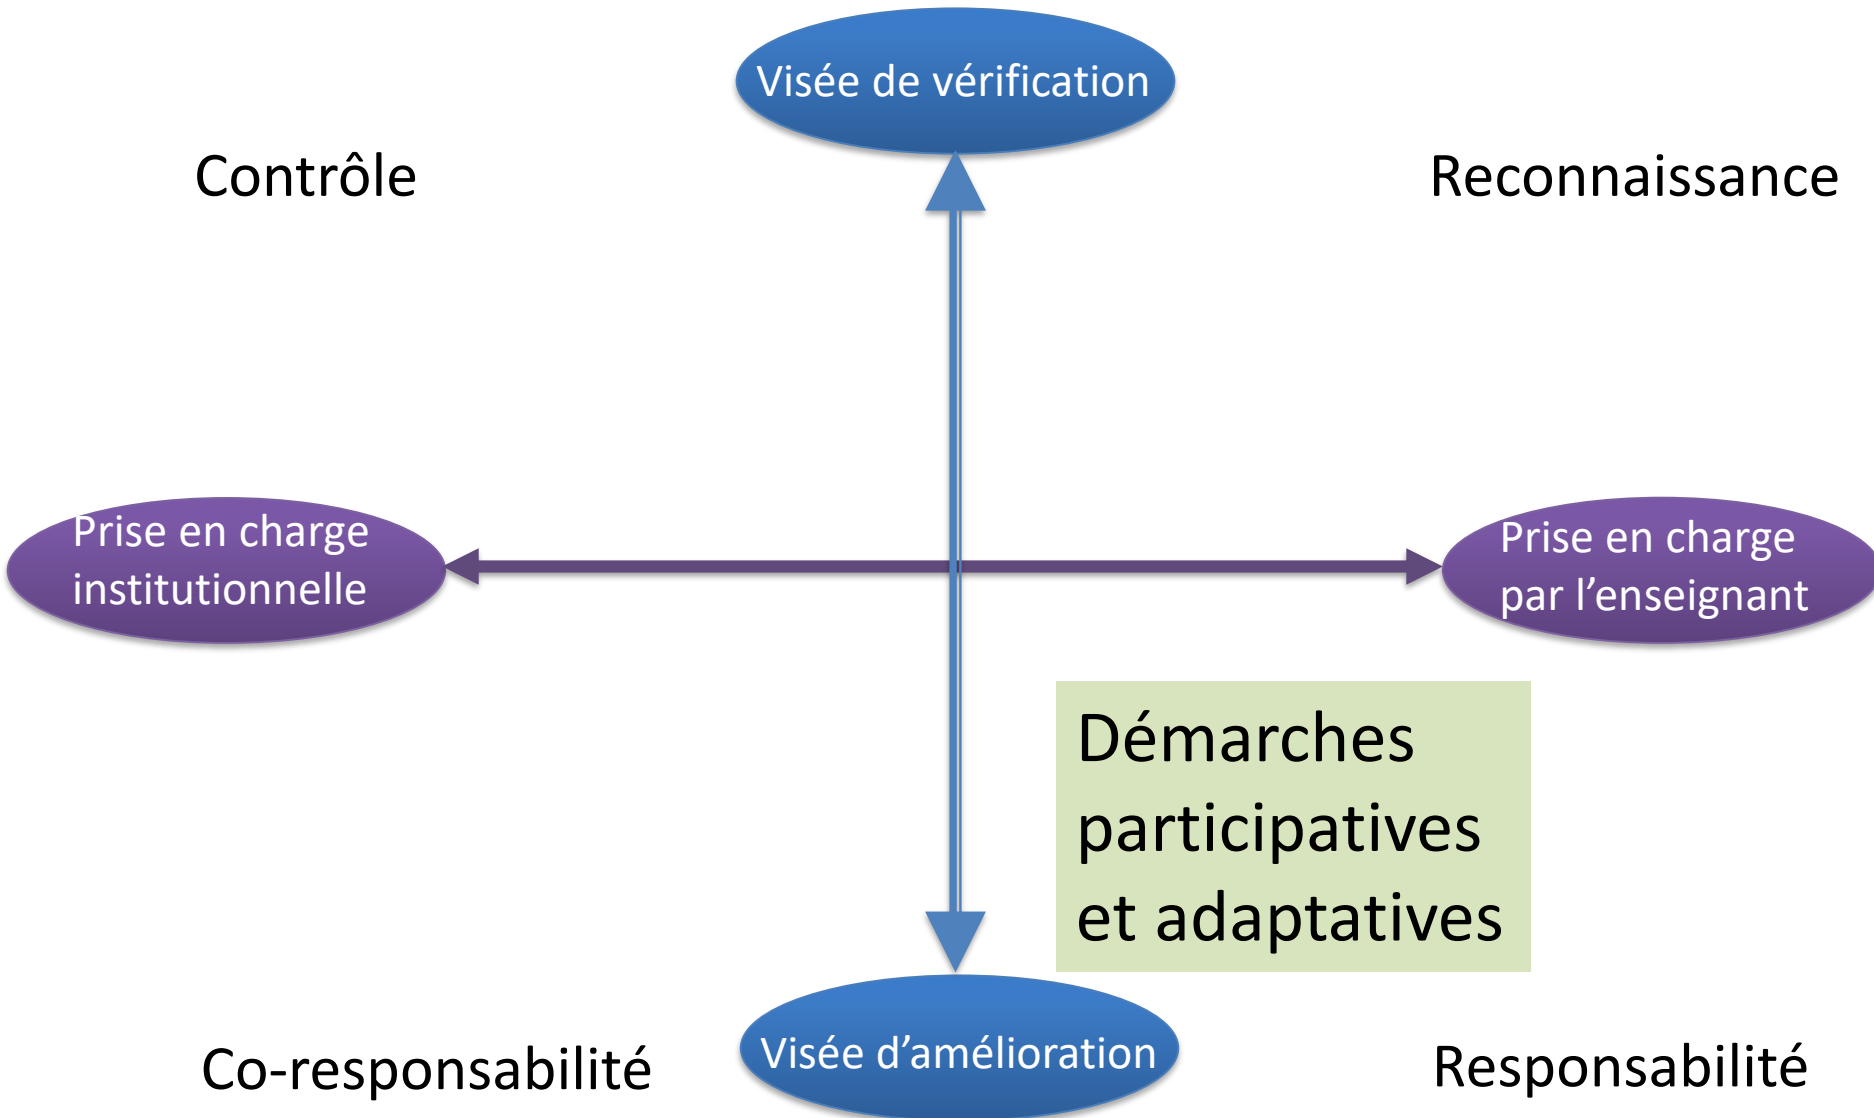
Visée de vérification

Contrôle

Reconnaissance

Prise en charge institutionnelle

Prise en charge par l’enseignant

Démarches participatives et adaptatives

Visée d’amélioration

Co-responsabilité

Responsabilité